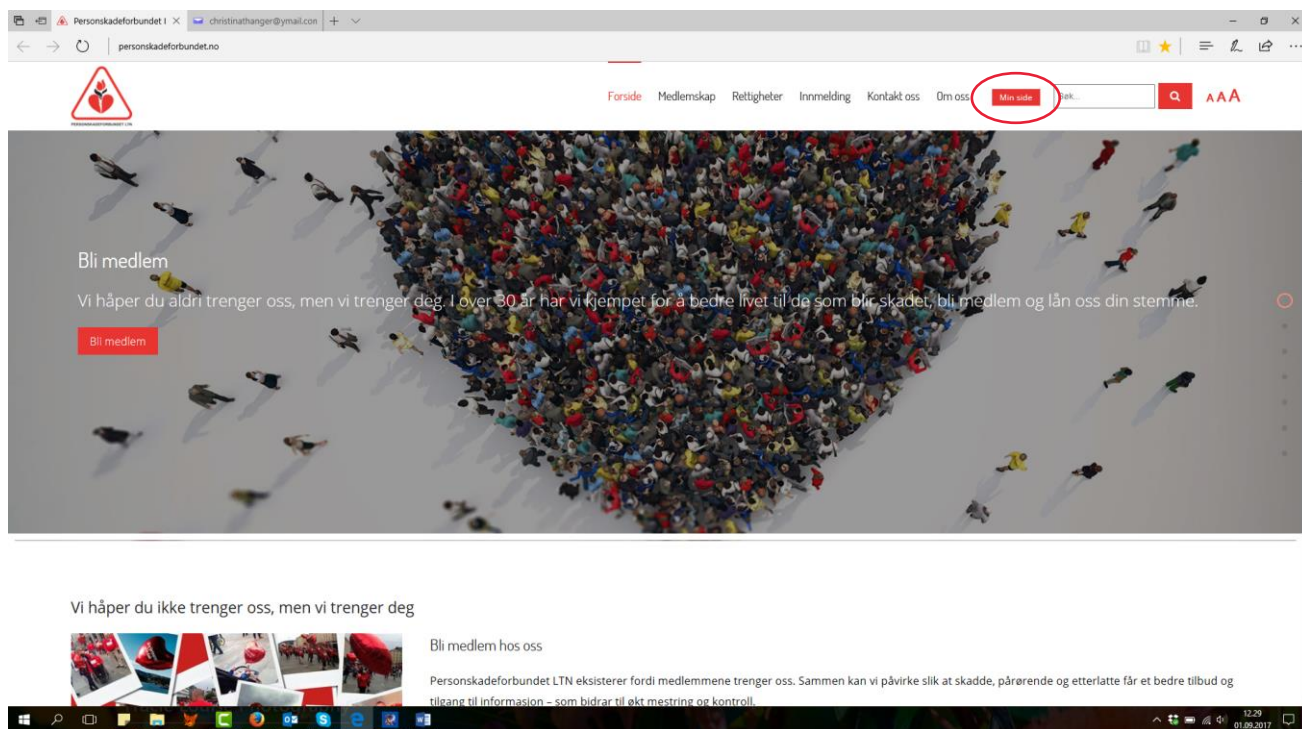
Personskadeforbundet l ×
christinathanger@ymail.com

personskadeforbundet.no

PERSONSKADEFORBUNDET LTN

Forside Medlemskap Rettigheter Innmelding Kontakt oss Om oss Min side Søk...

AAA

Bli medlem

Vi håper du aldri trenger oss, men vi trenger deg. I over 30 år har vi kjempet for å bedre livet til de som blir skadet, bli medlem og lån oss din stemme.

Bli medlem

Vi håper du ikke trenger oss, men vi trenger deg

Bli medlem hos oss

Personskadeforbundet LTN eksisterer fordi medlemmene trenger oss. Sammen kan vi påvirke slik at skadde, pårørende og etterlatte får et bedre tilbud og tilgang til informasjon – som bidrar til økt mestring og kontroll.

12.29
01.09.2017